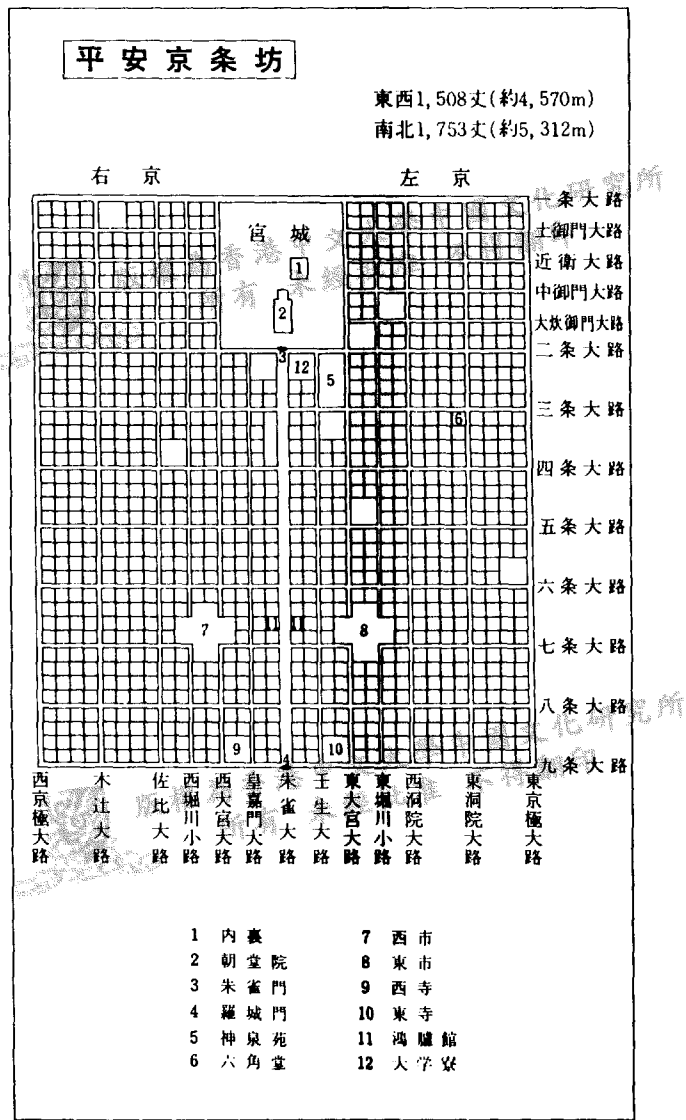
平安京条坊

東西1,508丈(約4,570m)
南北1,753丈(約5,312m)

右　京

左　京

宮　城

1

2

3

12

5

6

7

11

11

8

9

4

10

一条大路
土御門大路
近衛大路
中御門大路
大炊御門大路
二条大路
三条大路
四条大路
五条大路
六条大路
七条大路
八条大路
九条大路

西京極大路
木辻大路
佐比大路
西堀川小路
西大宮大路
皇嘉門大路
朱雀大路
壬生大路
東大宮大路
東堀川小路
西洞院大路
東洞院大路
東京極大路

1　内裏
2　朝堂院
3　朱雀門
4　羅城門
5　神泉苑
6　六角堂
7　西市
8　東市
9　西寺
10　東寺
11　鴻臚館
12　大学寮